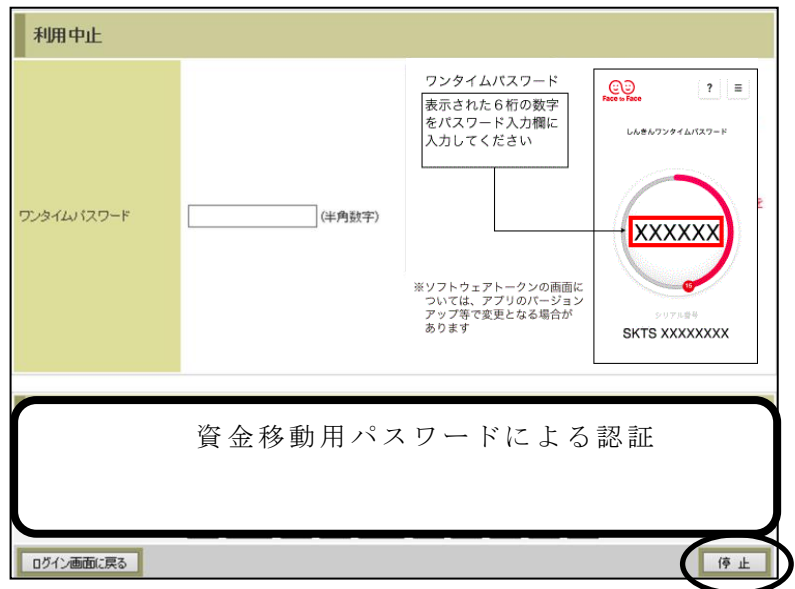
利用中止

ワンタイムパスワード

（半角数字）

ワンタイムパスワード

表示された６桁の数字をパスワード入力欄に入力してください

Face to Face

?

≡

しんきんワンタイムパスワード

XXXXXX

15

シリアル番号

SKTS XXXXXXXX

※ソフトウェアトークンの画面については、アプリのバージョンアップ等で変更となる場合があります

資金移動用パスワードによる認証

ログイン画面に戻る

停止